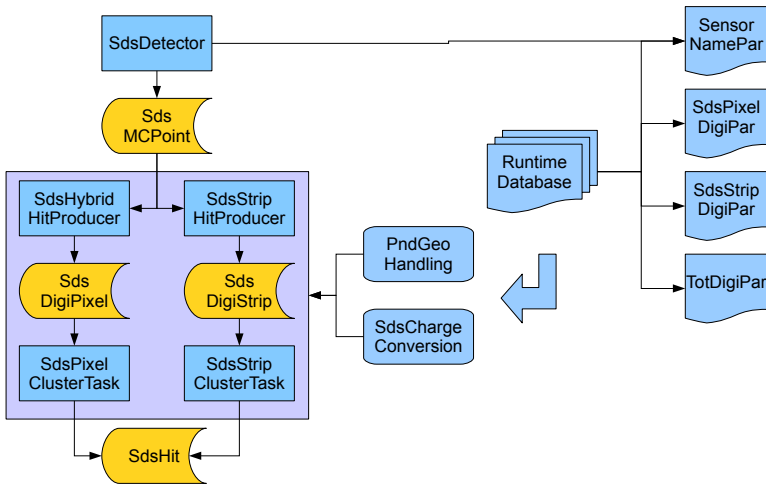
SdsDetector

Sds MCPoint

SdsHybrid HitProducer

SdsStrip HitProducer

Sds DigiPixel

Sds DigiStrip

SdsPixel ClusterTask

SdsStrip ClusterTask

SdsHit

PndGeo Handling

SdsCharge Conversion

Runtime Database

Sensor NamePar

SdsPixel DigiPar

SdsStrip DigiPar

TotDigiPar